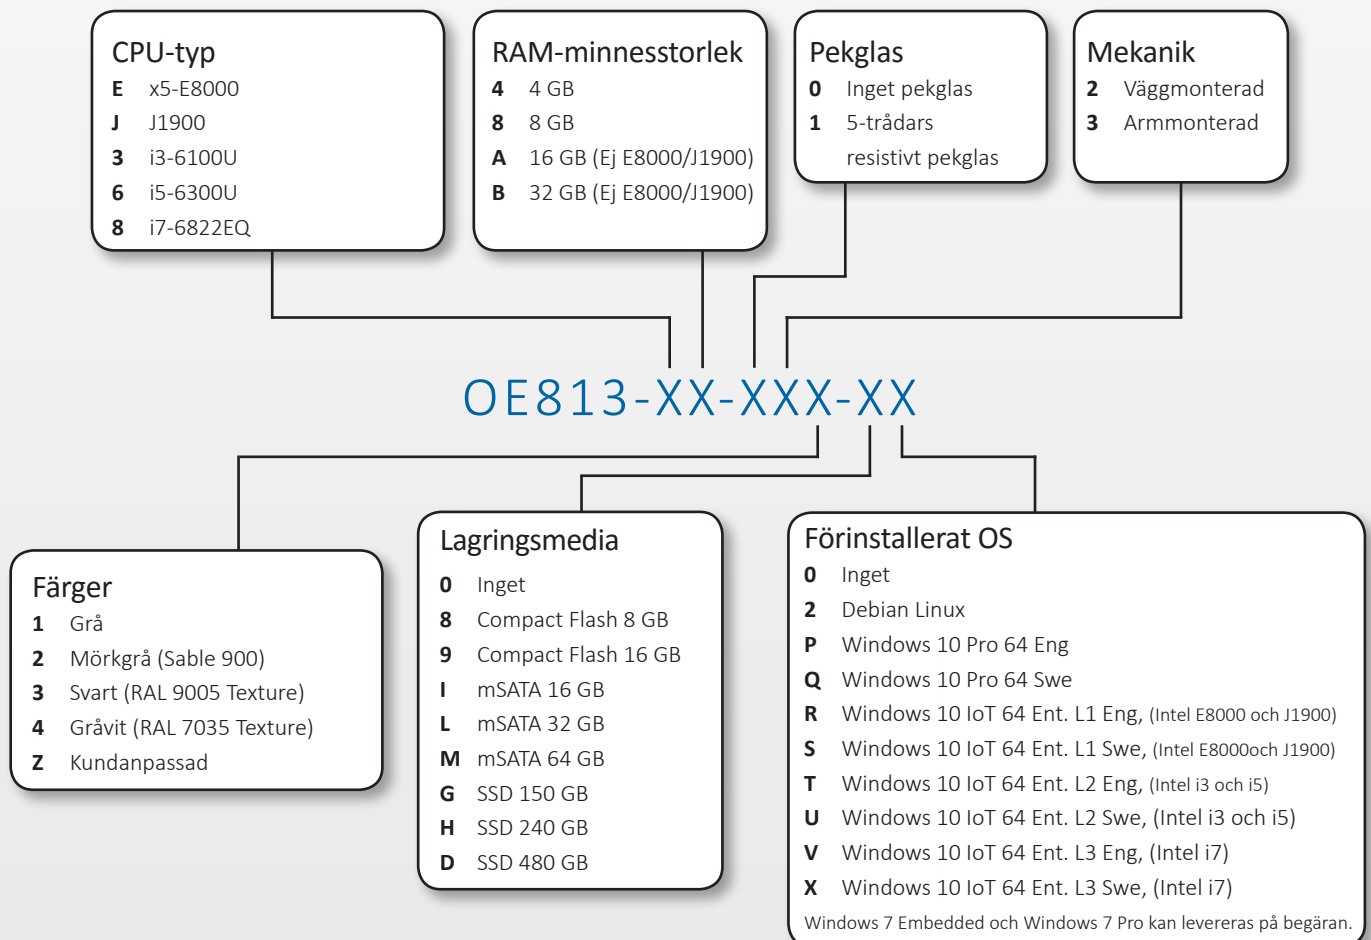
CPU-typ
**E** x5-E8000
**J** J1900
**3** i3-6100U
**6** i5-6300U
**8** i7-6822EQ

RAM-minnesstorlek
**4** 4 GB
**8** 8 GB
**A** 16 GB (Ej E8000/J1900)
**B** 32 GB (Ej E8000/J1900)

Pekglas
**0** Inget pekglas
**1** 5-trådars resistivt pekglas

Mekanik
**2** Väggmonterad
**3** Armmonterad

OE813-XX-XXX-XX

Färger
**1** Grå
**2** Mörkgrå (Sable 900)
**3** Svart (RAL 9005 Texture)
**4** Gråvit (RAL 7035 Texture)
**Z** Kundanpassad

Lagringsmedia
**0** Inget
**8** Compact Flash 8 GB
**9** Compact Flash 16 GB
**I** mSATA 16 GB
**L** mSATA 32 GB
**M** mSATA 64 GB
**G** SSD 150 GB
**H** SSD 240 GB
**D** SSD 480 GB

Förinstallerat OS
**0** Inget
**2** Debian Linux
**P** Windows 10 Pro 64 Eng
**Q** Windows 10 Pro 64 Swe
**R** Windows 10 IoT 64 Ent. L1 Eng, (Intel E8000 och J1900)
**S** Windows 10 IoT 64 Ent. L1 Swe, (Intel E8000och J1900)
**T** Windows 10 IoT 64 Ent. L2 Eng, (Intel i3 och i5)
**U** Windows 10 IoT 64 Ent. L2 Swe, (Intel i3 och i5)
**V** Windows 10 IoT 64 Ent. L3 Eng, (Intel i7)
**X** Windows 10 IoT 64 Ent. L3 Swe, (Intel i7)
Windows 7 Embedded och Windows 7 Pro kan levereras på begäran.